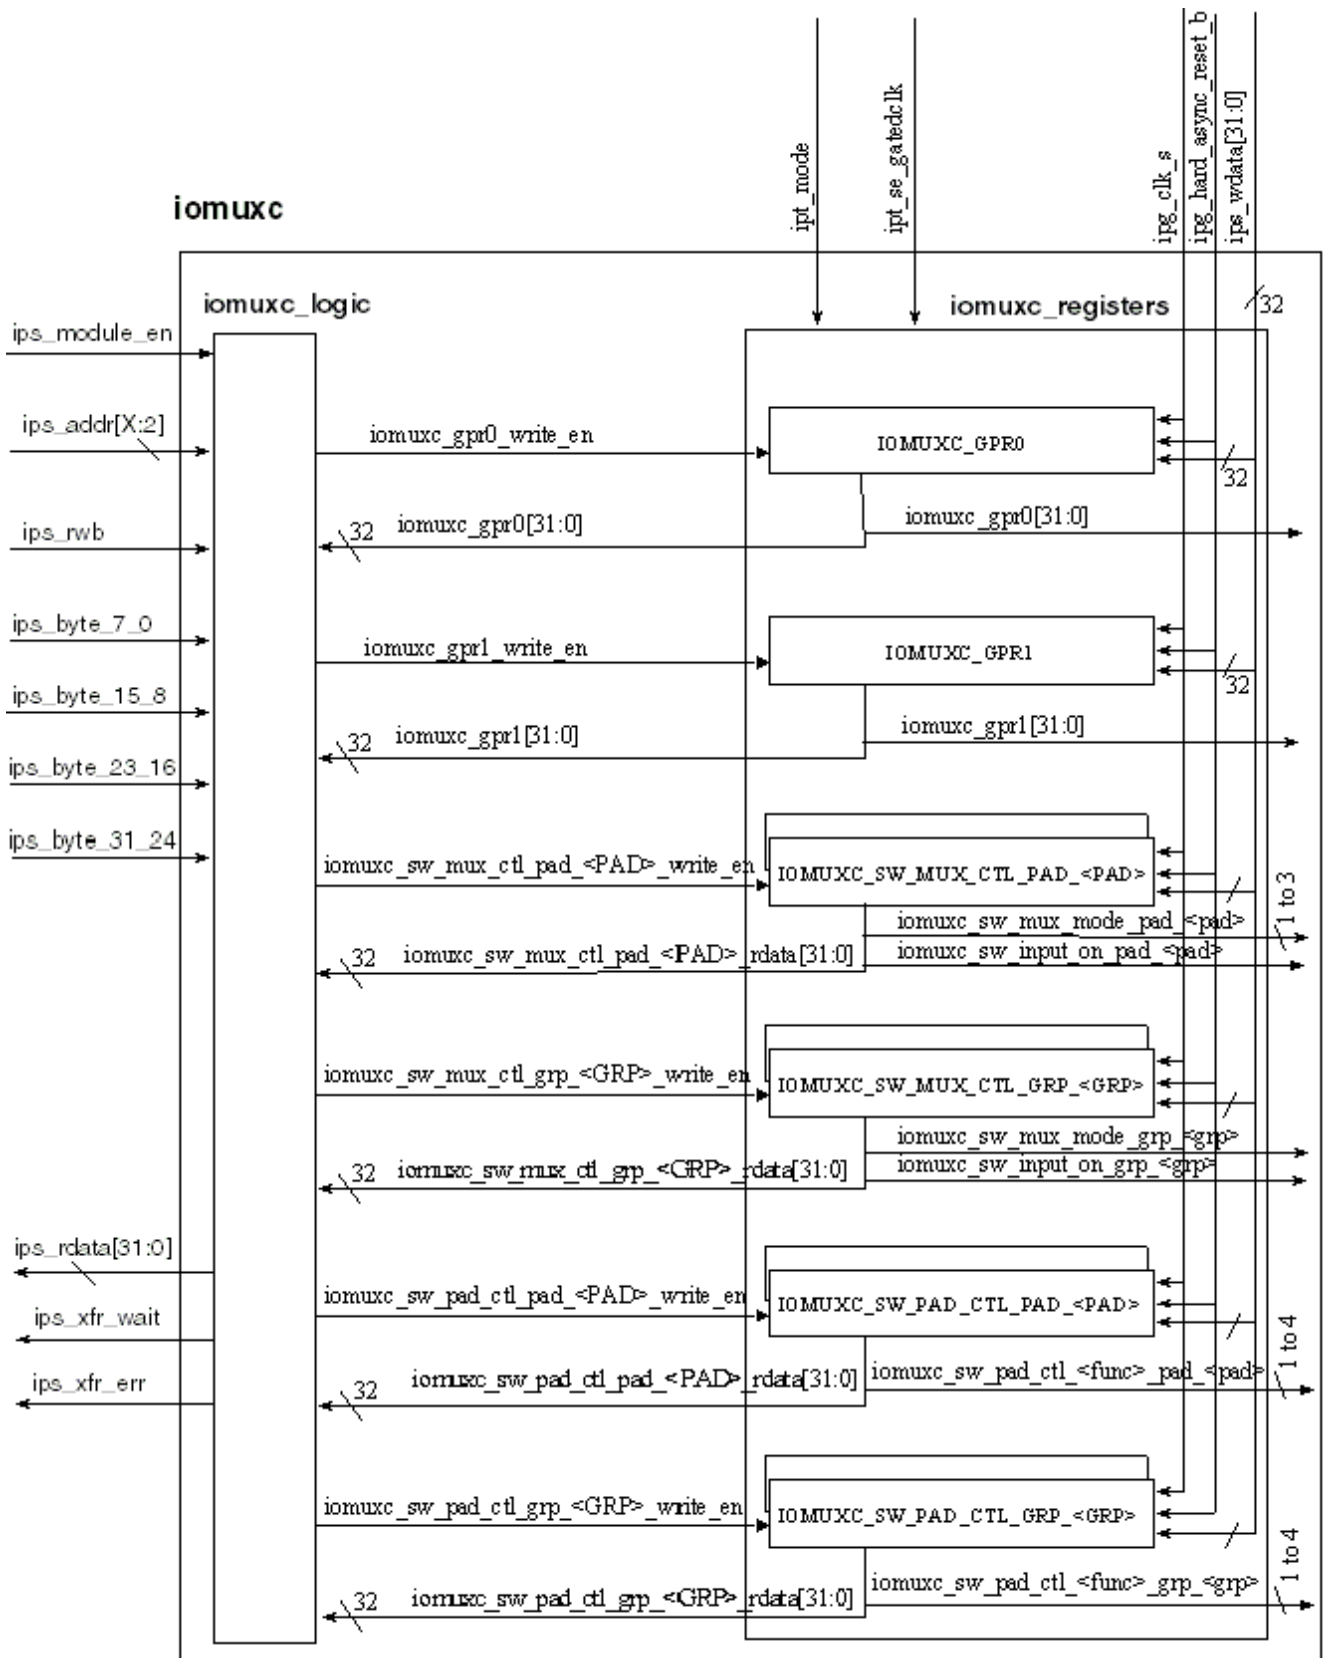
ipt_mode
ipt_se_gatedclk
ipg_clk_s
ipg_hard_async_reset_b
ips_wdata[31:0]

iomuxc

iomuxc_logic
iomuxc_registers
32

ips_module_en
ips_addr[X:2]
ips_rwb
ips_byte_7_0
ips_byte_15_8
ips_byte_23_16
ips_byte_31_24

iomuxc_gpr0_write_en
IOMUXC_GPR0
32
32
iomuxc_gpr0[31:0]
iomuxc_gpr0[31:0]

iomuxc_gpr1_write_en
IOMUXC_GPR1
32
32
iomuxc_gpr1[31:0]
iomuxc_gpr1[31:0]

iomuxc_sw_mux_ctl_pad_<PAD>_write_en
IOMUXC_SW_MUX_CTL_PAD_<PAD>
1 to 3
iomuxc_sw_mux_mode_pad_<pad>
32
iomuxc_sw_mux_ctl_pad_<PAD>_rdata[31:0]
iomuxc_sw_input_on_pad_<pad>

iomuxc_sw_mux_ctl_grp_<GRP>_write_en
IOMUXC_SW_MUX_CTL_GRP_<GRP>
iomuxc_sw_mux_mode_grp_<grp>
32
iomuxc_sw_mux_ctl_grp_<GRP>_rdata[31:0]
iomuxc_sw_input_on_grp_<grp>

ips_rdata[31:0]
ips_xfr_wait
ips_xfr_err

iomuxc_sw_pad_ctl_pad_<PAD>_write_en
IOMUXC_SW_PAD_CTL_PAD_<PAD>
1 to 4
32
iomuxc_sw_pad_ctl_pad_<PAD>_rdata[31:0]
iomuxc_sw_pad_ctl_<func>_pad_<pad>

iomuxc_sw_pad_ctl_grp_<GRP>_write_en
IOMUXC_SW_PAD_CTL_GRP_<GRP>
1 to 4
32
iomuxc_sw_pad_ctl_grp_<GRP>_rdata[31:0]
iomuxc_sw_pad_ctl_<func>_grp_<grp>